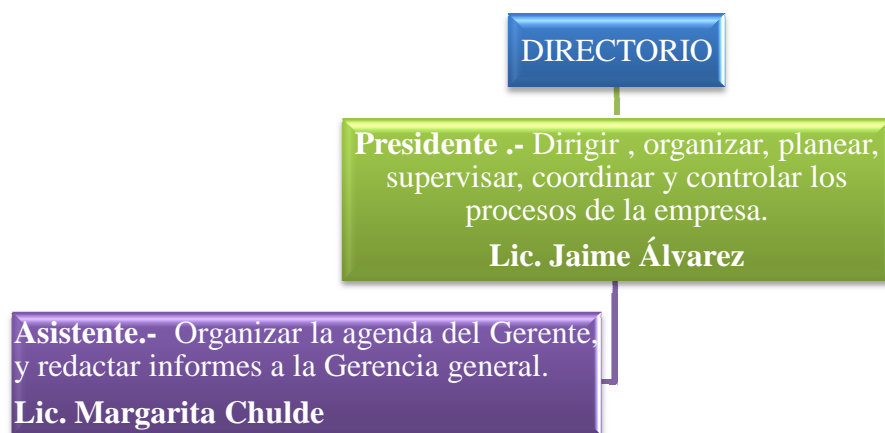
DIRECTORIO

Presidente .- Dirigir , organizar, planear, supervisar, coordinar y controlar los procesos de la empresa.

Lic. Jaime Álvarez

Asistente.- Organizar la agenda del Gerente, y redactar informes a la Gerencia general.

Lic. Margarita Chulde